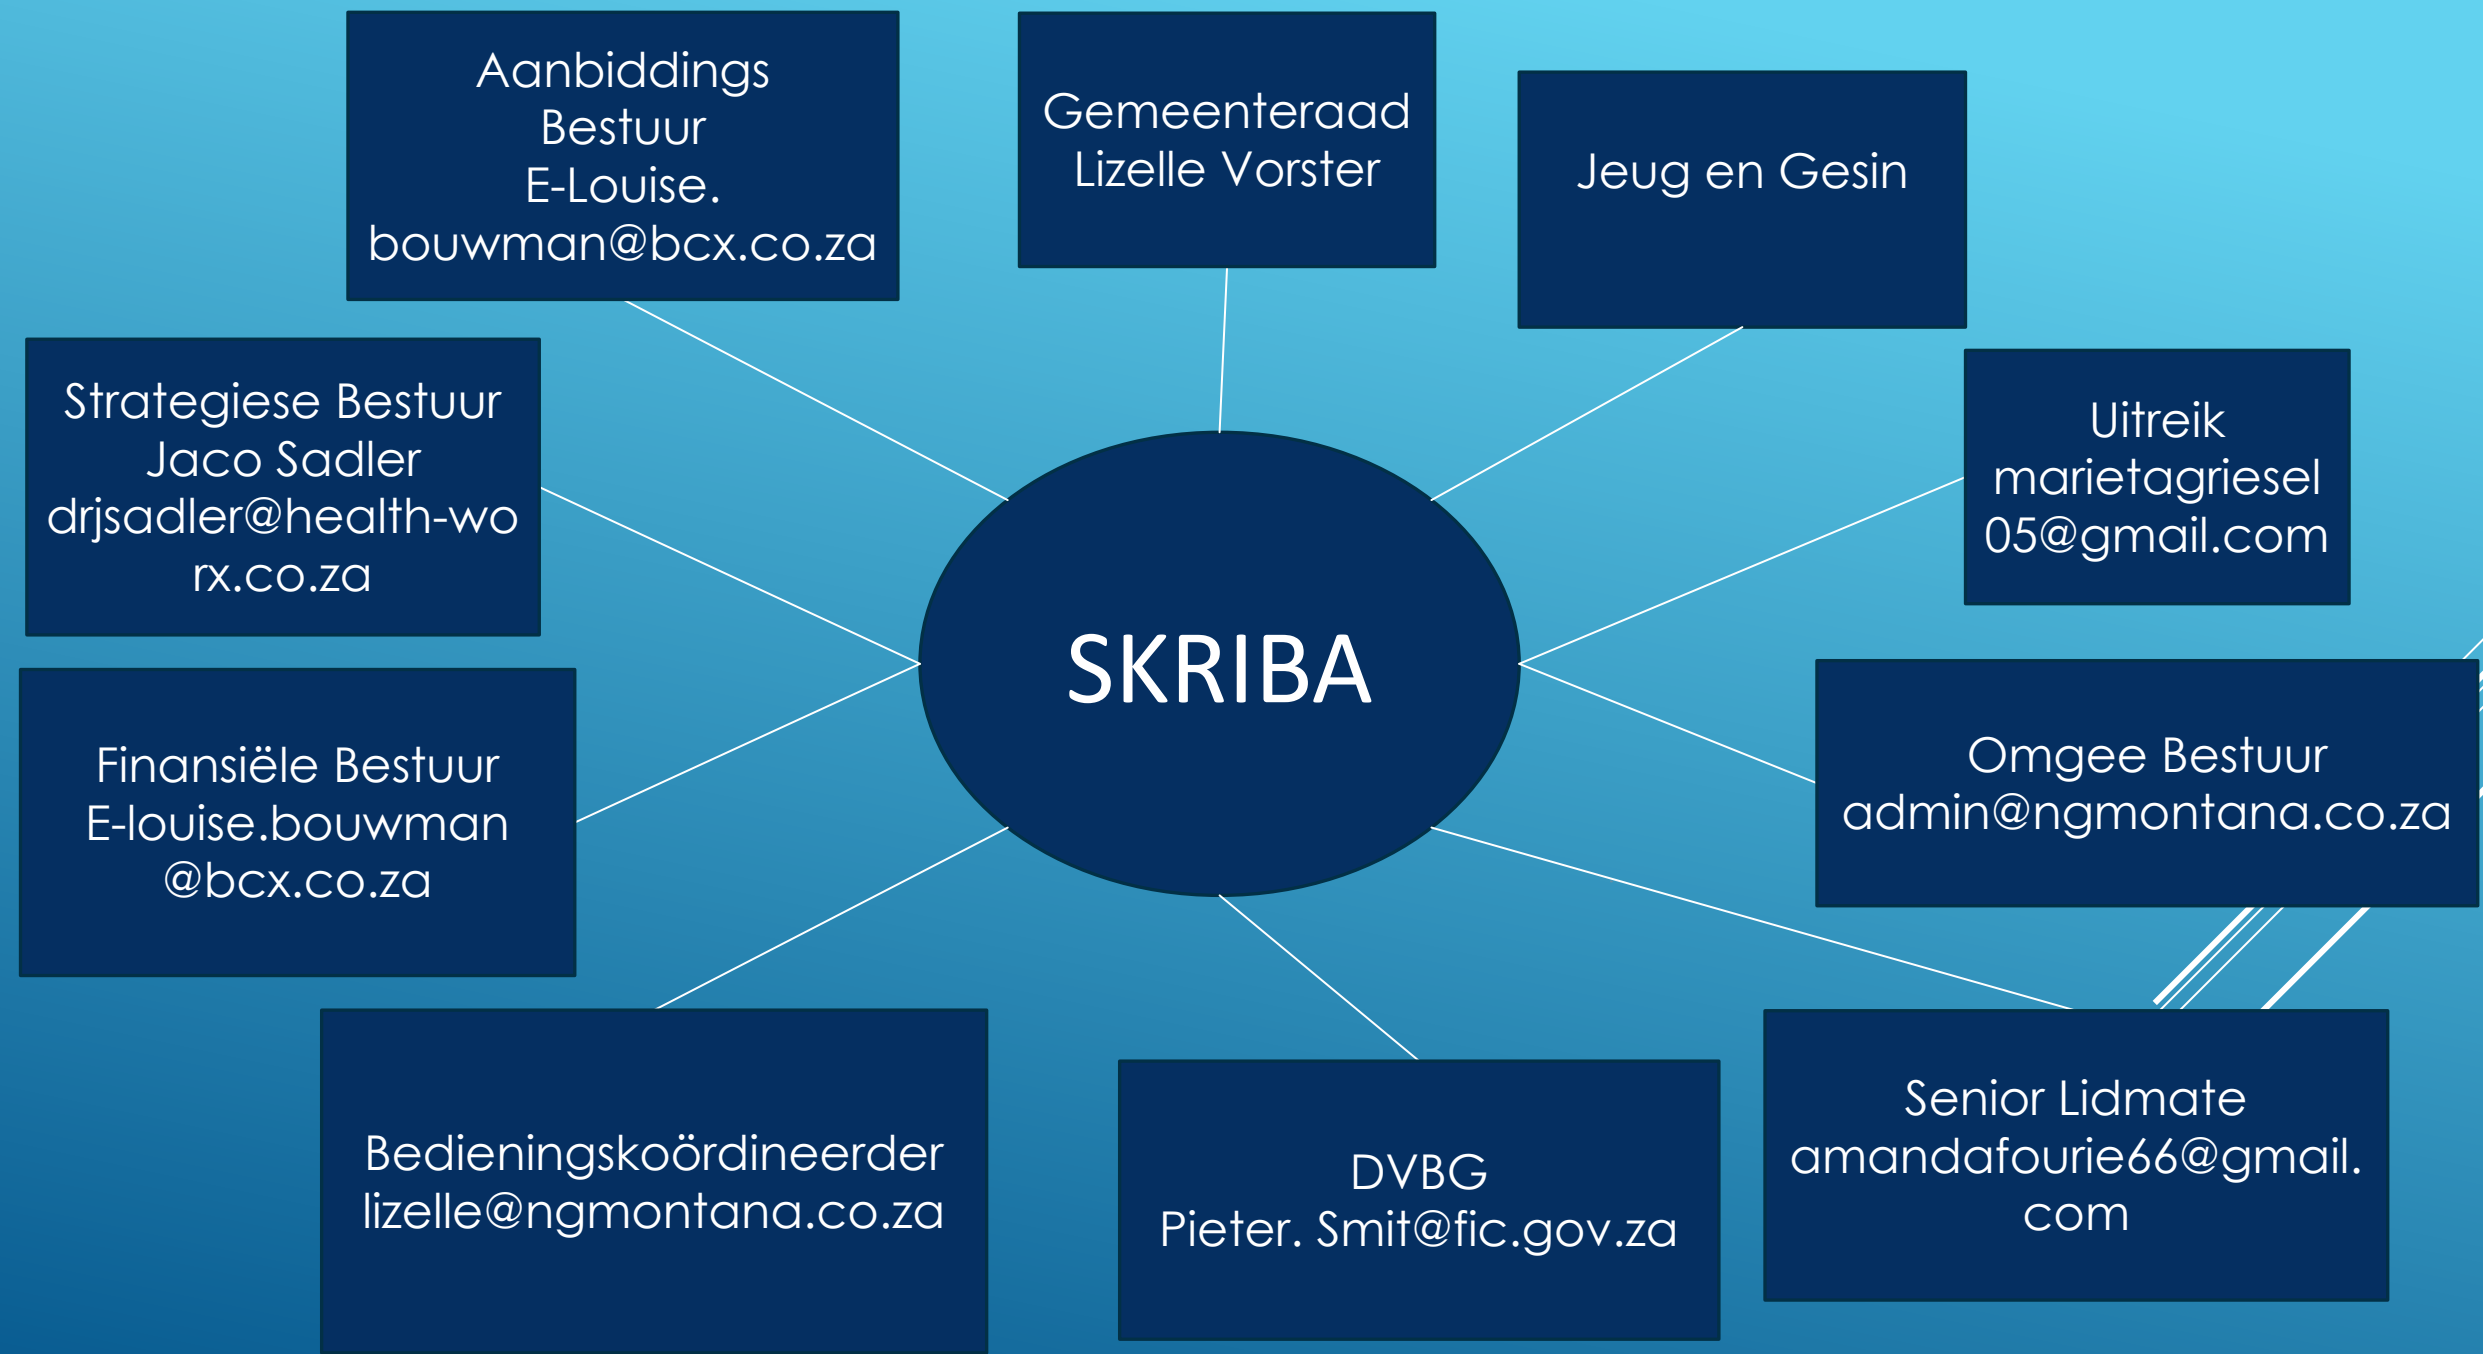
Aanbiddings Bestuur E-Louise. bouwman@bcx.co.za

Gemeenteraad Lizelle Vorster

Jeug en Gesin

Strategiese Bestuur Jaco Sadler drjsadler@health-worx.co.za

Uitreik marietagriesel05@gmail.com

SKRIBA

Finansiële Bestuur E-louise.bouwman@bcx.co.za

Omgee Bestuur admin@ngmontana.co.za

Bedieningskoördineerder lizelle@ngmontana.co.za

DVBG Pieter. Smit@fic.gov.za

Senior Lidmate amandafourie66@gmail.com